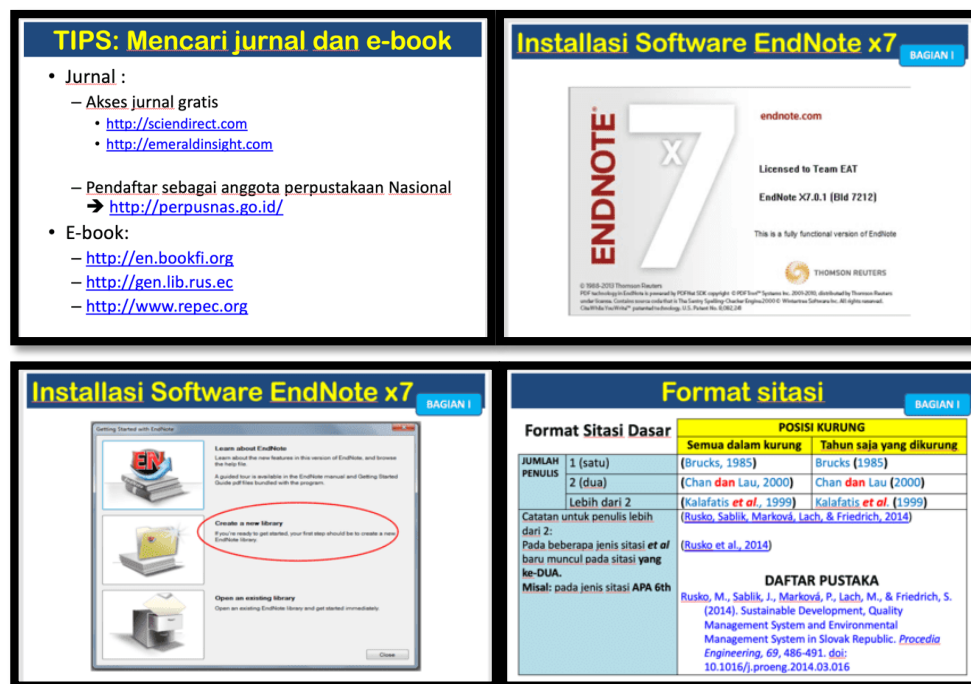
TIPS: Mencari jurnal dan e-book

• Jurnal :
– Akses jurnal gratis
• http://sciendirect.com
• http://emeraldinsight.com

– Pendaftar sebagai anggota perpustakaan Nasional
➔ http://perpusnas.go.id/

• E-book:
– http://en.bookfi.org
– http://gen.lib.rus.ec
– http://www.repec.org

Installasi Software EndNote x7

BAGIAN I

ENDNOTE X7

endnote.com

Licensed to Team EAT

EndNote X7.0.1 (Bld 7212)

This is a fully functional version of EndNote

THOMSON REUTERS

© 1988-2013 Thomson Reuters
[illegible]

Installasi Software EndNote x7

BAGIAN I

Getting Started with EndNote

Learn about EndNote
Learn about the new features in this version of EndNote, and browse the help file.
A guided tour is available in the EndNote manual and Getting Started Guide pdf files bundled with the program.

Create a new library
If you're ready to get started, your first step should be to create a new EndNote library.

Open an existing library
Open an existing EndNote library and get started immediately.

Close

Format sitasi

BAGIAN I

| Format Sitasi Dasar | | POSISI KURUNG | |
|---|---|---|---|
| | | Semua dalam kurung | Tahun saja yang dikurung |
| JUMLAH PENULIS | 1 (satu) | (Brucks, 1985) | Brucks (1985) |
| | 2 (dua) | (Chan dan Lau, 2000) | Chan dan Lau (2000) |
| | Lebih dari 2 | (Kalafatis et al., 1999) | Kalafatis et al. (1999) |
| Catatan untuk penulis lebih dari 2: Pada beberapa jenis sitasi et al baru muncul pada sitasi yang ke-DUA. Misal: pada jenis sitasi APA 6th | | (Rusko, Sablik, Marková, Lach, & Friedrich, 2014) (Rusko et al., 2014) | |

DAFTAR PUSTAKA
Rusko, M., Sablik, J., Marková, P., Lach, M., & Friedrich, S. (2014). Sustainable Development, Quality Management System and Environmental Management System in Slovak Republic. Procedia Engineering, 69, 486-491. doi: 10.1016/j.proeng.2014.03.016